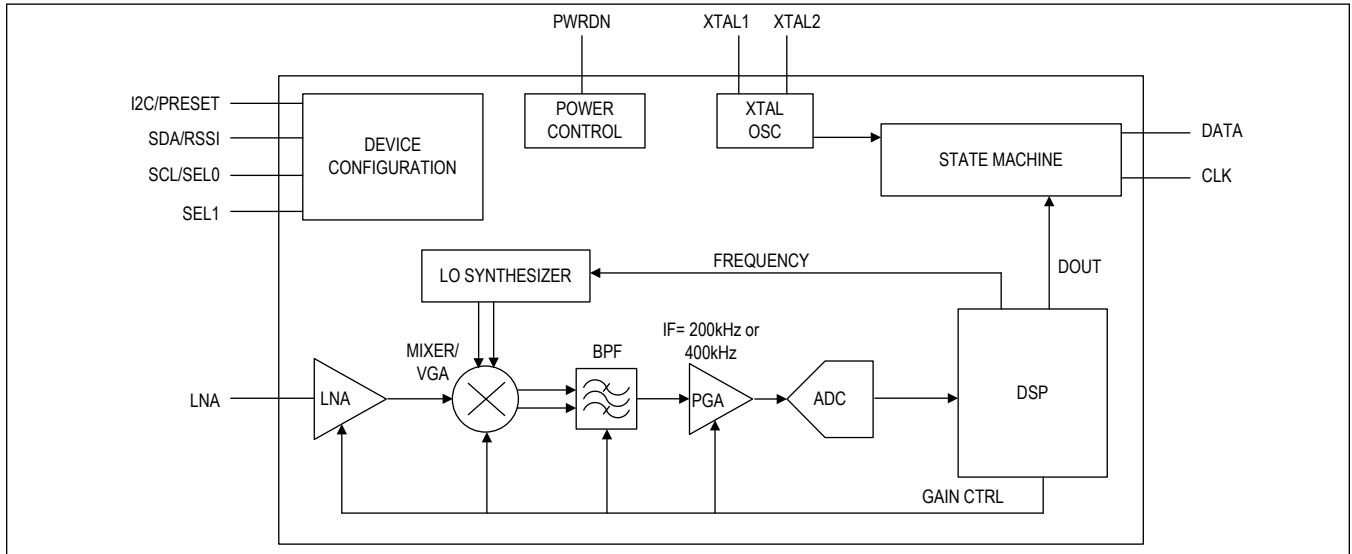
PWRDN
XTAL1
XTAL2
I2C/PRESET
SDA/RSSI
SCL/SEL0
SEL1
DEVICE CONFIGURATION
POWER CONTROL
XTAL OSC
STATE MACHINE
DATA
CLK
LO SYNTHESIZER
FREQUENCY
DOUT
MIXER/ VGA
BPF
IF= 200kHz or 400kHz
LNA
LNA
PGA
ADC
DSP
GAIN CTRL